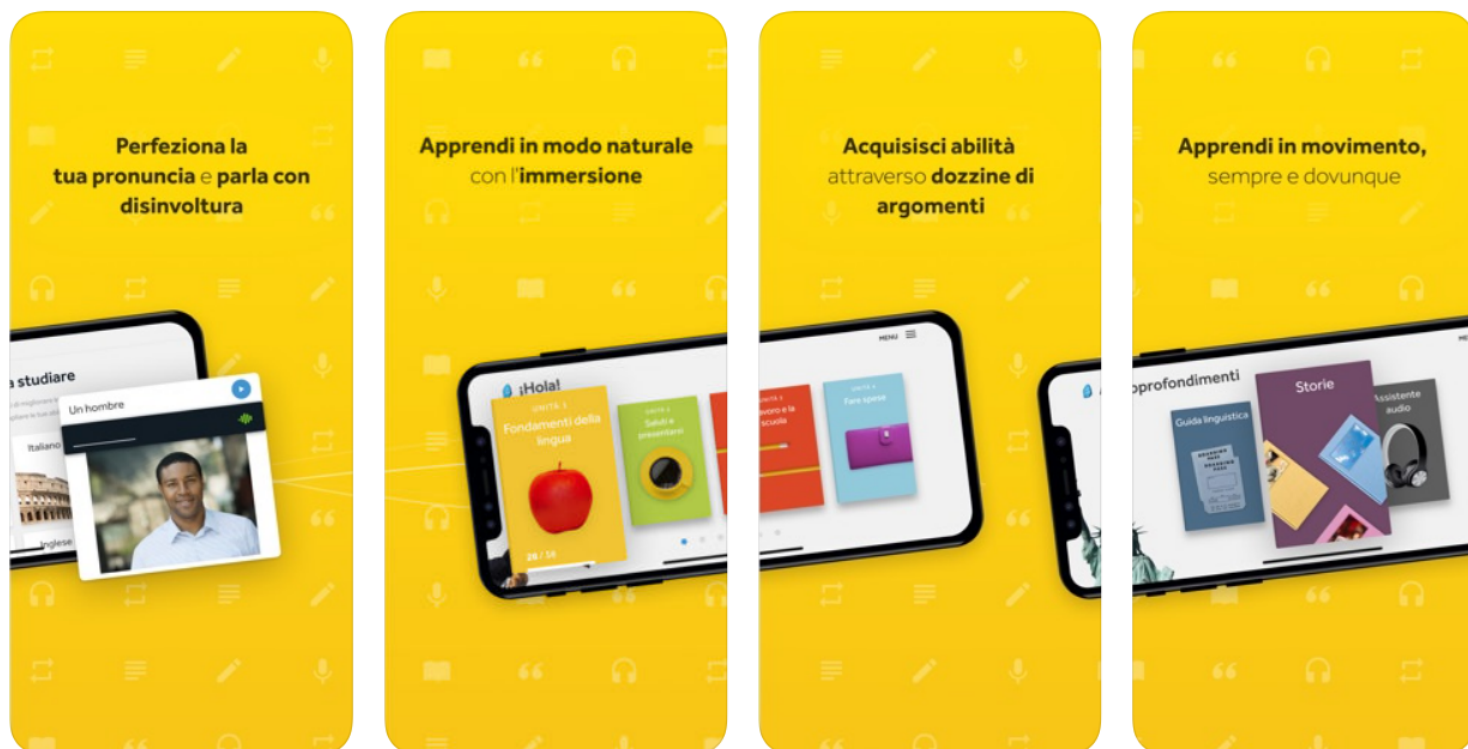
Perfeziona la tua pronuncia e parla con disinvoltura

a studiare

Un hombre

Italiano

Inglese

Apprendi in modo naturale con l'immersione

¡Hola!

UNITÀ 1

Fondamenti della lingua

26 / 14

UNITÀ 2

Saluti e presentarsi

Acquisisci abilità attraverso dozzine di argomenti

MENU

avoro e la scuola

UNITÀ 4

Fare spese

Apprendi in movimento, sempre e dovunque

pprofondimenti

Guida linguistica

Storie

Assistente audio